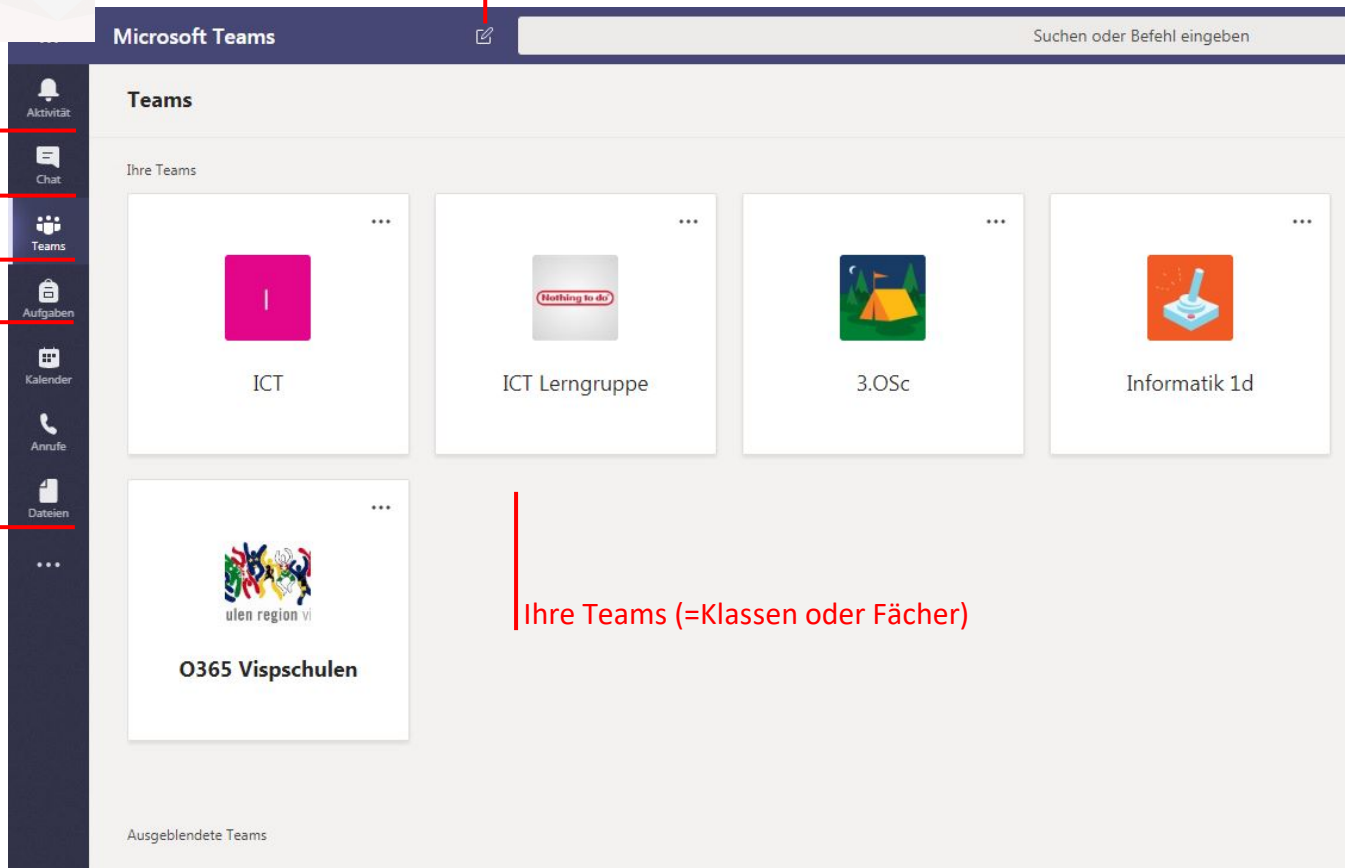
Microsoft Teams

Suchen oder Befehl eingeben

Aktivität

Chat

Teams

Aufgaben

Kalender

Anrufe

Dateien

...

Teams

Ihre Teams

...

I

ICT

...

Nothing to do

ICT Lerngruppe

...

3.OSc

...

Informatik 1d

...

ulen region vi

O365 Vispschulen

Ihre Teams (=Klassen oder Fächer)

Ausgeblendete Teams